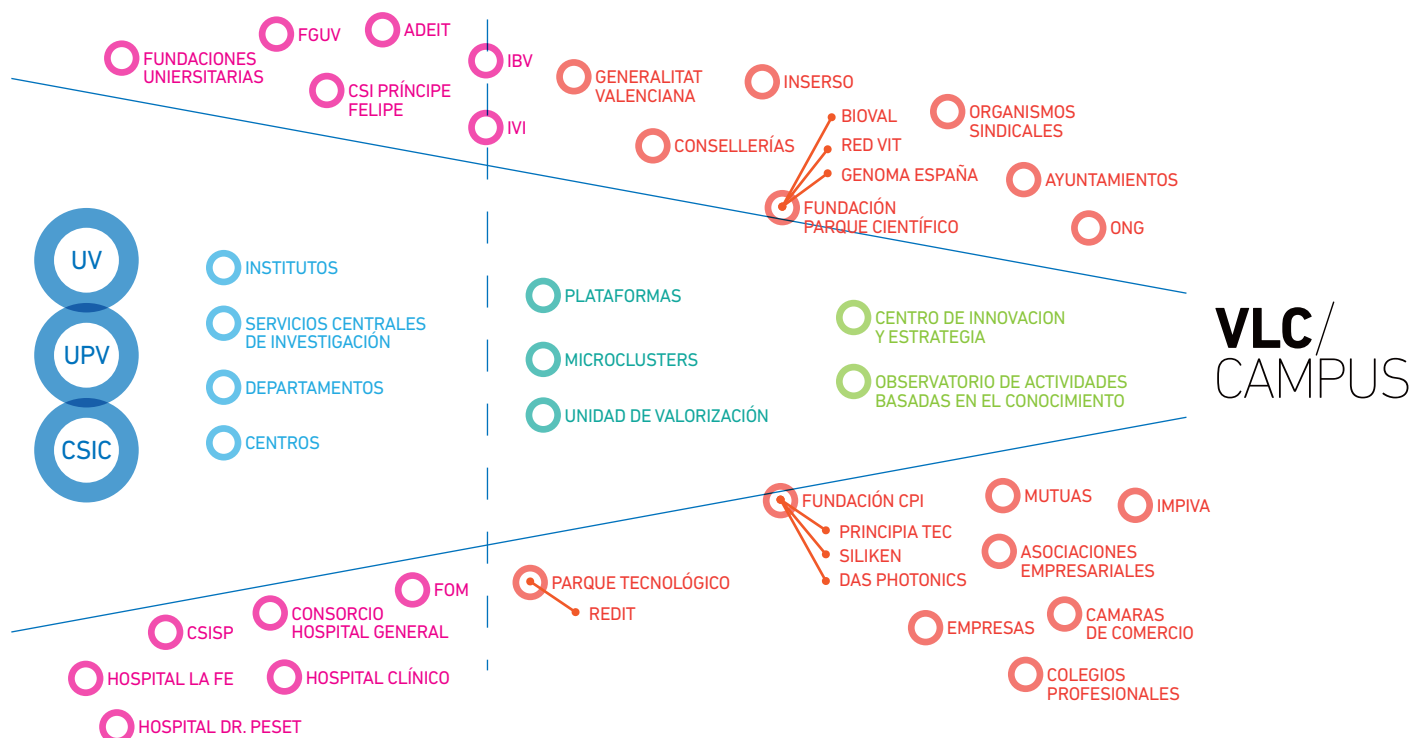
FGUV
ADEIT
FUNDACIONES UNIERSITARIAS
CSI PRÍNCIPE FELIPE
IBV
IVI
GENERALITAT VALENCIANA
INSERSO
BIOVAL
ORGANISMOS SINDICALES
RED VIT
CONSELLERÍAS
GENOMA ESPAÑA
AYUNTAMIENTOS
FUNDACIÓN PARQUE CIENTÍFICO
ONG

UV
UPV
CSIC
INSTITUTOS
SERVICIOS CENTRALES DE INVESTIGACIÓN
DEPARTAMENTOS
CENTROS
PLATAFORMAS
MICROCLUSTERS
UNIDAD DE VALORIZACIÓN
CENTRO DE INNOVACION Y ESTRATEGIA
OBSERVATORIO DE ACTIVIDADES BASADAS EN EL CONOCIMIENTO

VLC/ CAMPUS

FUNDACIÓN CPI
MUTUAS
IMPIVA
PRINCIPIA TEC
SILIKEN
ASOCIACIONES EMPRESARIALES
DAS PHOTONICS
FOM
PARQUE TECNOLÓGICO
REDIT
CONSORCIO HOSPITAL GENERAL
CSISP
EMPRESAS
CAMARAS DE COMERCIO
HOSPITAL LA FE
HOSPITAL CLÍNICO
COLEGIOS PROFESIONALES
HOSPITAL DR. PESET